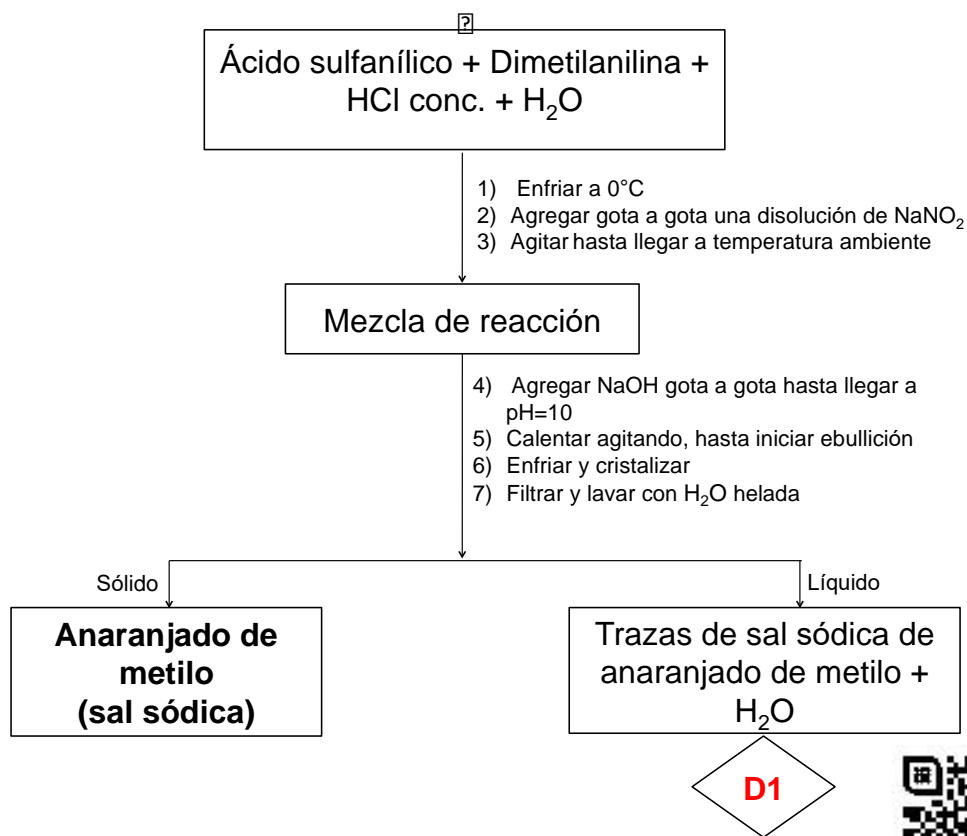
Ácido sulfanílico + Dimetilanilina + HCl conc. + $H_2O$

1) Enfriar a 0°C
2) Agregar gota a gota una disolución de $NaNO_2$
3) Agitar hasta llegar a temperatura ambiente

Mezcla de reacción

4) Agregar NaOH gota a gota hasta llegar a pH=10
5) Calentar agitando, hasta iniciar ebullición
6) Enfriar y cristalizar
7) Filtrar y lavar con $H_2O$ helada

Sólido

Líquido

Anaranjado de metilo (sal sódica)

Trazas de sal sódica de anaranjado de metilo + $H_2O$

D1